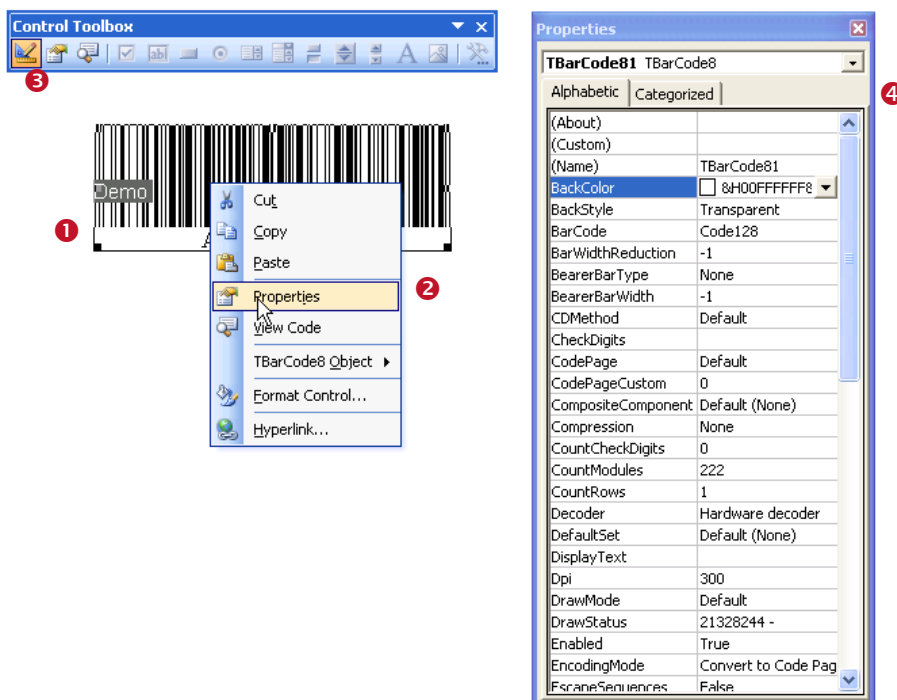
Control Toolbox

3

Demo

1

A

Cut
Copy
Paste
Properties
View Code
TBarCode8 Object
Format Control...
Hyperlink...

2

Properties

TBarCode81 TBarCode8

Alphabetic | Categorized

4

| | |
|---|---|
| (About) | |
| (Custom) | |
| (Name) | TBarCode81 |
| BackColor | 8H00FFFFFF8 |
| BackStyle | Transparent |
| BarCode | Code128 |
| BarWidthReduction | -1 |
| BearerBarType | None |
| BearerBarWidth | -1 |
| CDMethod | Default |
| CheckDigits | |
| CodePage | Default |
| CodePageCustom | 0 |
| CompositeComponent | Default (None) |
| Compression | None |
| CountCheckDigits | 0 |
| CountModules | 222 |
| CountRows | 1 |
| Decoder | Hardware decoder |
| DefaultSet | Default (None) |
| DisplayText | |
| Dpi | 300 |
| DrawMode | Default |
| DrawStatus | 21328244 - |
| Enabled | True |
| EncodingMode | Convert to Code Pag |
| EscapeSequences | False |